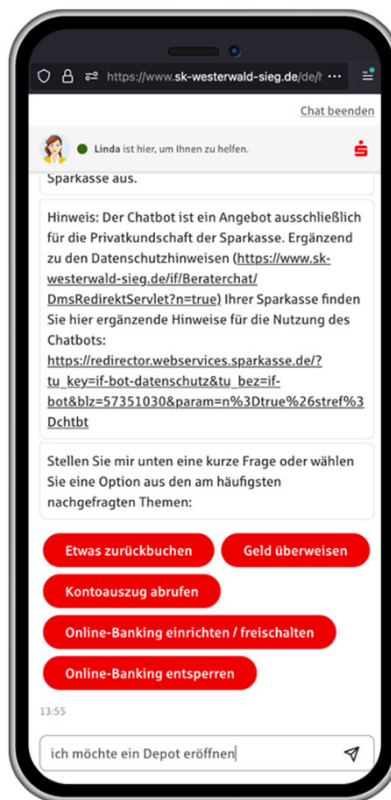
https://www.sk-westerwald-sieg.de/de/

Chat beenden

Linda ist hier, um Ihnen zu helfen.

Sparkasse aus.

Hinweis: Der Chatbot ist ein Angebot ausschließlich für die Privatkundschaft der Sparkasse. Ergänzend zu den Datenschutzhinweisen (https://www.sk-westerwald-sieg.de/if/Beraterchat/DmsRedirektServlet?n=true) Ihrer Sparkasse finden Sie hier ergänzende Hinweise für die Nutzung des Chatbots: https://redirector.webservices.sparkasse.de/?tu_key=if-bot-datenschutz&tu_bez=if-bot&blz=57351030&param=n%3Dtrue%26stref%3Dchtbt

Stellen Sie mir unten eine kurze Frage oder wählen Sie eine Option aus den am häufigsten nachgefragten Themen:

Etwas zurückbuchen

Geld überweisen

Kontoauszug abrufen

Online-Banking einrichten / freischalten

Online-Banking entsperren

13:55

ich möchte ein Depot eröffnen